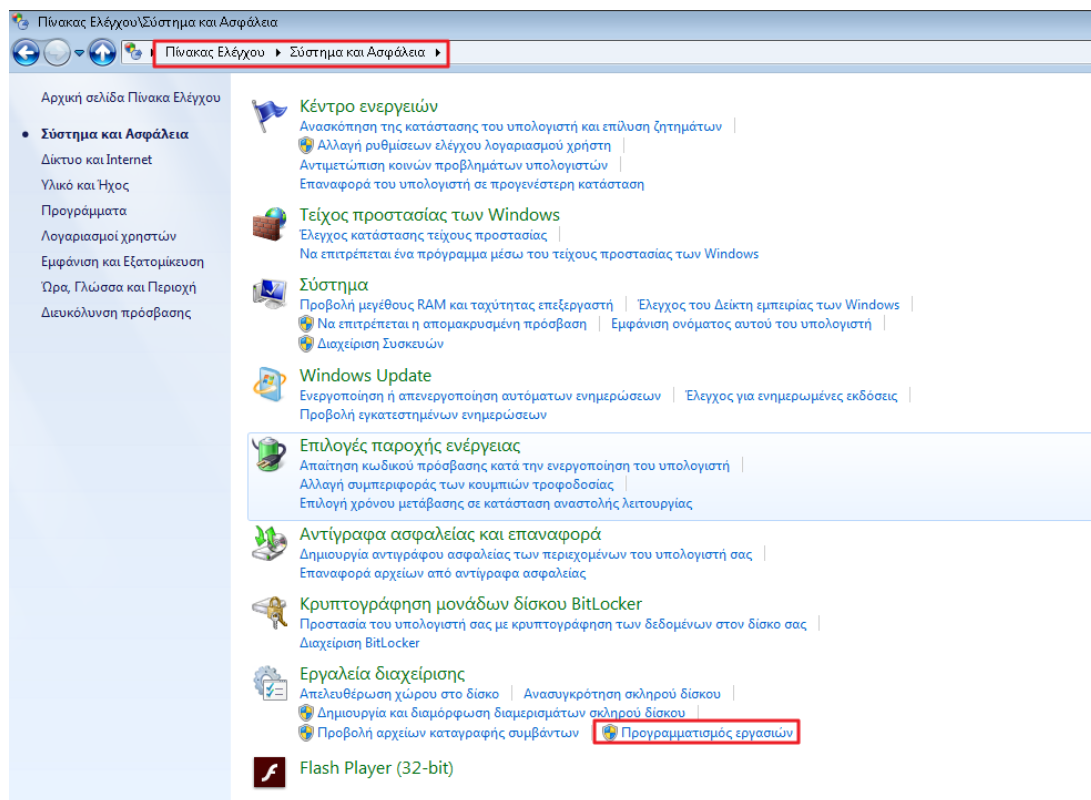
Πίνακας Ελέγχου\Σύστημα και Ασφάλεια

Πίνακας Ελέγχου ▸ Σύστημα και Ασφάλεια ▸

Αρχική σελίδα Πίνακα Ελέγχου
Σύστημα και Ασφάλεια
Δίκτυο και Internet
Υλικό και Ήχος
Προγράμματα
Λογαριασμοί χρηστών
Εμφάνιση και Εξατομίκευση
Ώρα, Γλώσσα και Περιοχή
Διευκόλυνση πρόσβασης

Κέντρο ενεργειών
Ανασκόπηση της κατάστασης του υπολογιστή και επίλυση ζητημάτων
Αλλαγή ρυθμίσεων ελέγχου λογαριασμού χρήστη
Αντιμετώπιση κοινών προβλημάτων υπολογιστών
Επαναφορά του υπολογιστή σε προγενέστερη κατάσταση

Τείχος προστασίας των Windows
Έλεγχος κατάστασης τείχους προστασίας
Να επιτρέπεται ένα πρόγραμμα μέσω του τείχους προστασίας των Windows

Σύστημα
Προβολή μεγέθους RAM και ταχύτητας επεξεργαστή
Έλεγχος του Δείκτη εμπειρίας των Windows
Να επιτρέπεται η απομακρυσμένη πρόσβαση
Εμφάνιση ονόματος αυτού του υπολογιστή
Διαχείριση Συσκευών

Windows Update
Ενεργοποίηση ή απενεργοποίηση αυτόματων ενημερώσεων
Έλεγχος για ενημερωμένες εκδόσεις
Προβολή εγκατεστημένων ενημερώσεων

Επιλογές παροχής ενέργειας
Απαίτηση κωδικού πρόσβασης κατά την ενεργοποίηση του υπολογιστή
Αλλαγή συμπεριφοράς των κουμπιών τροφοδοσίας
Επιλογή χρόνου μετάβασης σε κατάσταση αναστολής λειτουργίας

Αντίγραφα ασφαλείας και επαναφορά
Δημιουργία αντιγράφου ασφαλείας των περιεχομένων του υπολογιστή σας
Επαναφορά αρχείων από αντίγραφα ασφαλείας

Κρυπτογράφηση μονάδων δίσκου BitLocker
Προστασία του υπολογιστή σας με κρυπτογράφηση των δεδομένων στον δίσκο σας
Διαχείριση BitLocker

Εργαλεία διαχείρισης
Απελευθέρωση χώρου στο δίσκο
Ανασυγκρότηση σκληρού δίσκου
Δημιουργία και διαμόρφωση διαμερισμάτων σκληρού δίσκου
Προβολή αρχείων καταγραφής συμβάντων
Προγραμματισμός εργασιών

Flash Player (32-bit)